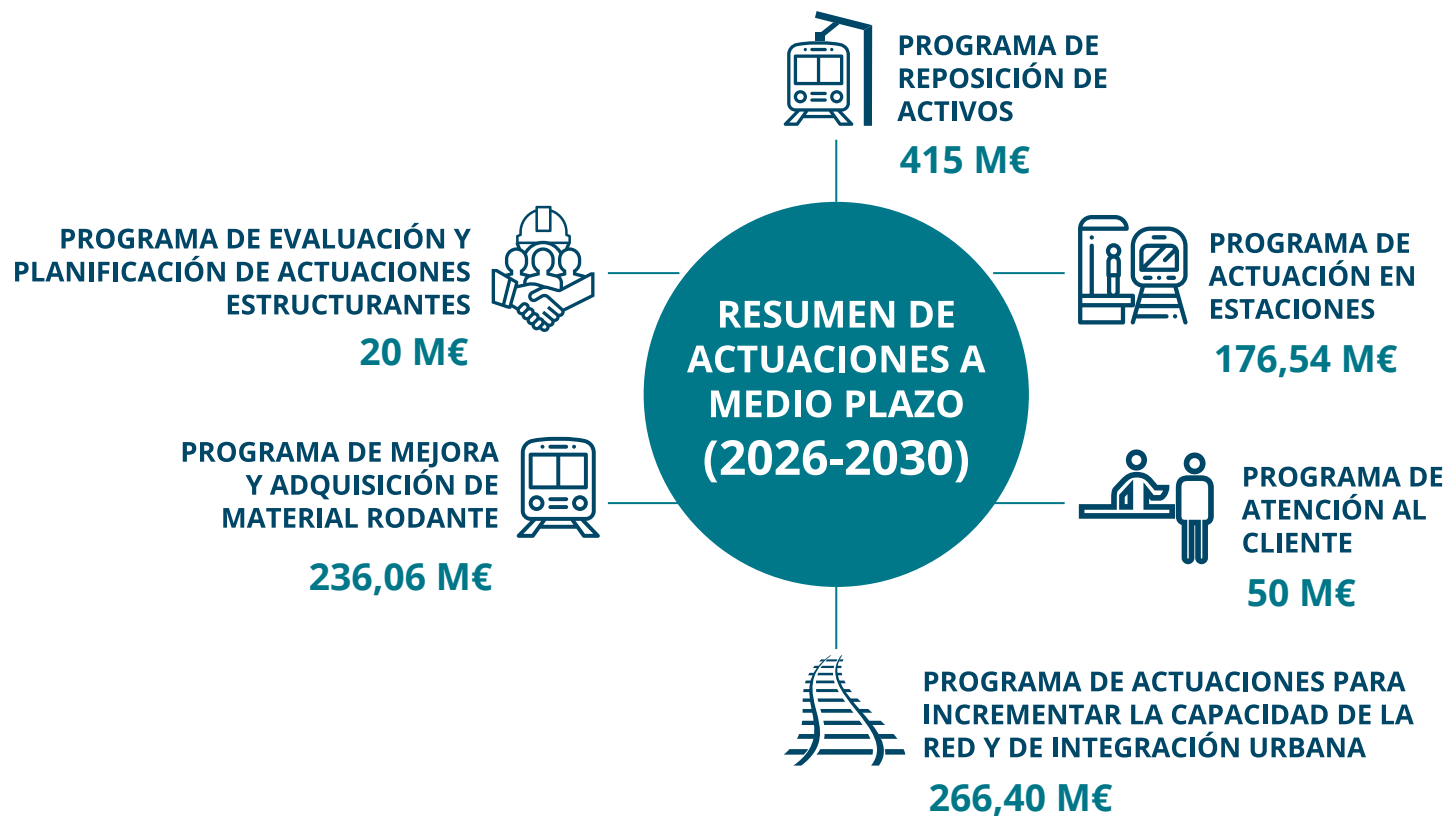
PROGRAMA DE REPOSICIÓN DE ACTIVOS
415 M€

PROGRAMA DE EVALUACIÓN Y PLANIFICACIÓN DE ACTUACIONES ESTRUCTURANTES
20 M€

RESUMEN DE ACTUACIONES A MEDIO PLAZO (2026-2030)

PROGRAMA DE ACTUACIÓN EN ESTACIONES
176,54 M€

PROGRAMA DE MEJORA Y ADQUISICIÓN DE MATERIAL RODANTE
236,06 M€

PROGRAMA DE ATENCIÓN AL CLIENTE
50 M€

PROGRAMA DE ACTUACIONES PARA INCREMENTAR LA CAPACIDAD DE LA RED Y DE INTEGRACIÓN URBANA
266,40 M€